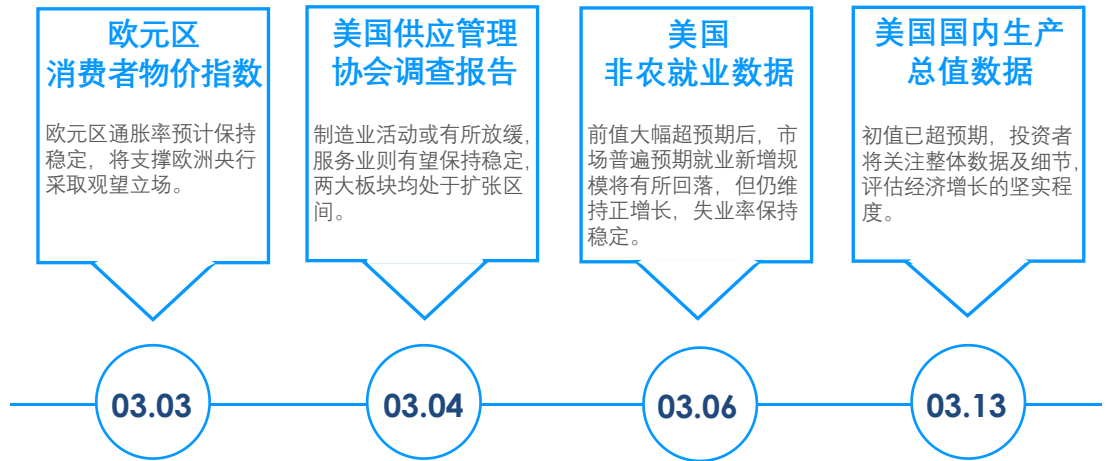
欧元区
消费者物价指数

欧元区通胀率预计保持稳定，将支撑欧洲央行采取观望立场。

美国供应管理协会调查报告

制造业活动或有所放缓，服务业则有望保持稳定，两大板块均处于扩张区间。

美国
非农就业数据

前值大幅超预期后，市场普遍预期就业新增规模将有所回落，但仍维持正增长，失业率保持稳定。

美国国内生产总值数据

初值已超预期，投资者将关注整体数据及细节，评估经济增长的坚实程度。

03.03

03.04

03.06

03.13